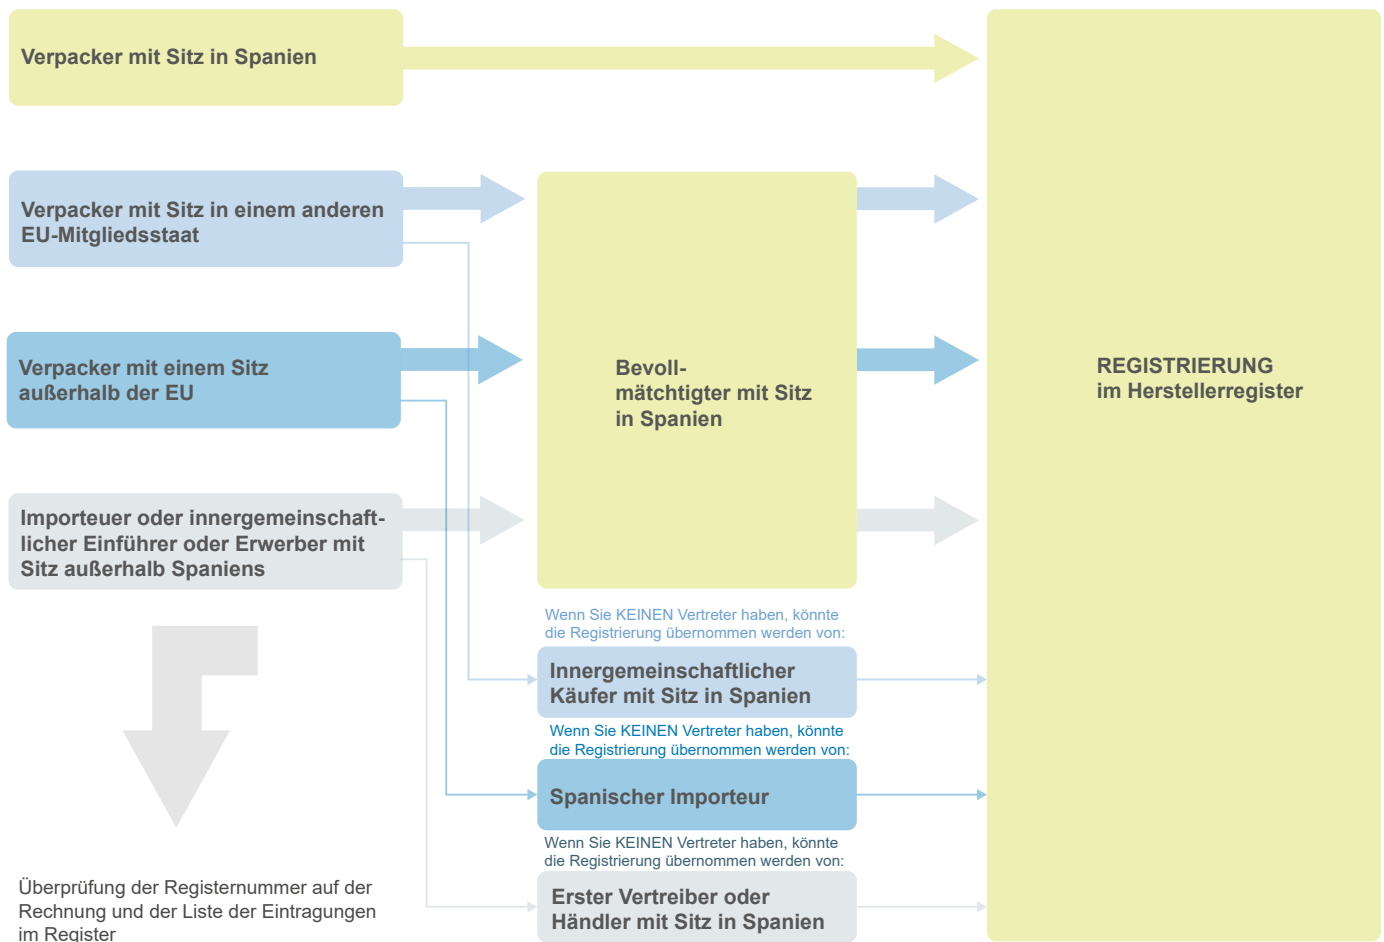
Verpacker mit Sitz in Spanien

Verpacker mit Sitz in einem anderen EU-Mitgliedsstaat

Verpacker mit einem Sitz außerhalb der EU

Importeuer oder innergemeinschaftlicher Einführer oder Erwerber mit Sitz außerhalb Spaniens

Bevollmächtigter mit Sitz in Spanien

REGISTRIERUNG im Herstellerregister

Wenn Sie KEINEN Vertreter haben, könnte die Registrierung übernommen werden von:

Innergemeinschaftlicher Käufer mit Sitz in Spanien

Wenn Sie KEINEN Vertreter haben, könnte die Registrierung übernommen werden von:

Spanischer Importeur

Wenn Sie KEINEN Vertreter haben, könnte die Registrierung übernommen werden von:

Erster Vertreiber oder Händler mit Sitz in Spanien

Überprüfung der Registernummer auf der Rechnung und der Liste der Eintragungen im Register